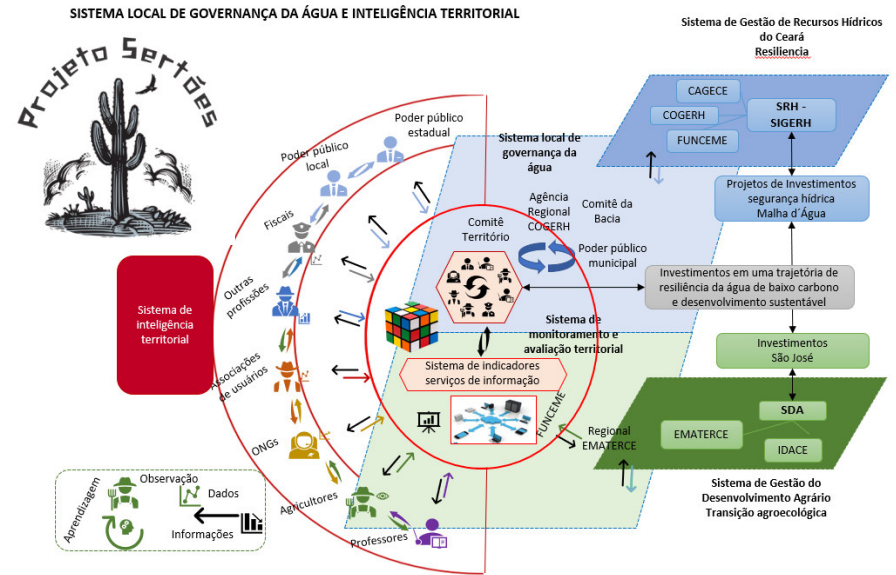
SISTEMA LOCAL DE GOVERNANÇA DA ÁGUA E INTELIGÊNCIA TERRITORIAL

Projeto Sertões

Sistema de Gestão de Recursos Hídricos do Ceará
Resiliencia

CAGECE
COGERH
FUNCEME
SRH - SIGERH

Projetos de Investimentos segurança hídrica Malha d'Água

Poder público estadual

Poder público local

Fiscais

Outras profissões

Associações de usuários

ONGs

Agricultores

Professores

Sistema de inteligência territorial

Sistema local de governança da água

Agência Regional COGERH

Comitê da Bacia

Comitê Território

Poder público municipal

Investimentos em uma trajetória de resiliência da água de baixo carbono e desenvolvimento sustentável

Sistema de monitoramento e avaliação territorial

Sistema de indicadores serviços de informação

FUNCEME

Regional EMATERCE

Investimentos São José

SDA

EMATERCE

IDACE

Sistema de Gestão do Desenvolvimento Agrário Transição agroecológica

Observação
Dados
Aprendizagem
Informações